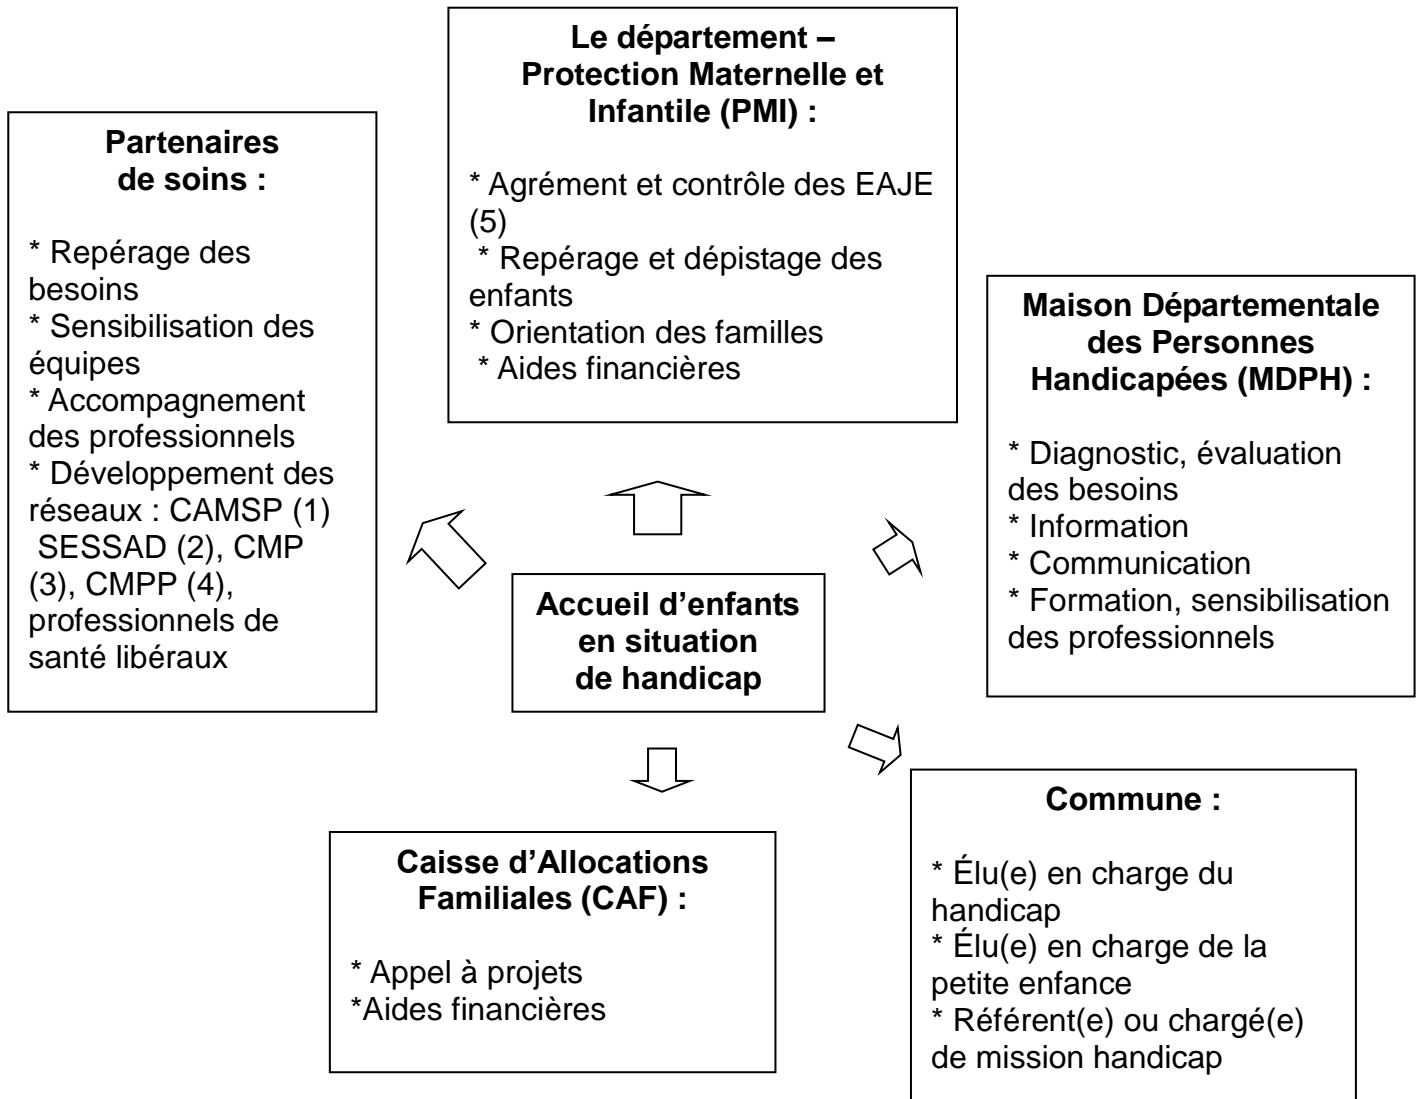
Le département –
Protection Maternelle et Infantile (PMI) :

* Agrément et contrôle des EAJE (5)
* Repérage et dépistage des enfants
* Orientation des familles
* Aides financières

Partenaires de soins :

* Repérage des besoins
* Sensibilisation des équipes
* Accompagnement des professionnels
* Développement des réseaux : CAMSP (1) SESSAD (2), CMP (3), CMPP (4), professionnels de santé libéraux

Maison Départementale des Personnes Handicapées (MDPH) :

* Diagnostic, évaluation des besoins
* Information
* Communication
* Formation, sensibilisation des professionnels

Accueil d'enfants en situation de handicap

Commune :

* Élu(e) en charge du handicap
* Élu(e) en charge de la petite enfance
* Référent(e) ou chargé(e) de mission handicap

Caisse d'Allocations Familiales (CAF) :

* Appel à projets
*Aides financières